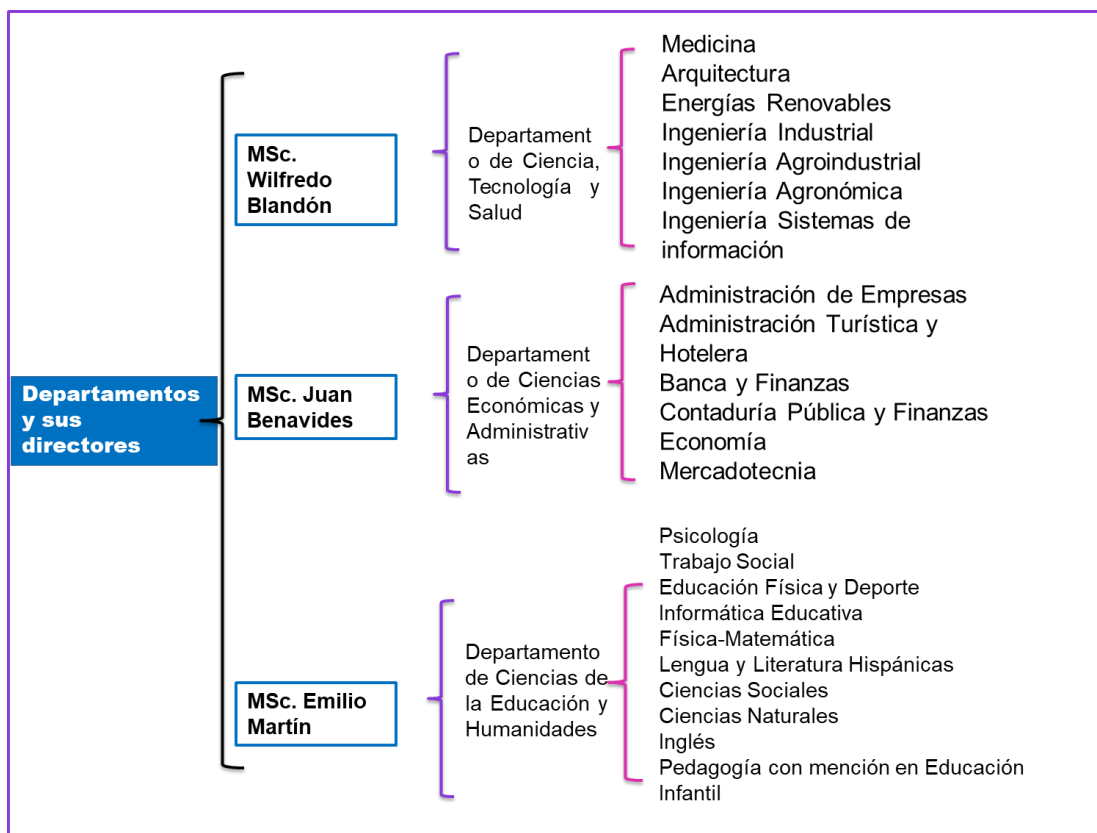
Departamentos y sus directores

MSc. Wilfredo Blandón

Departamento de Ciencia, Tecnología y Salud

Medicina
Arquitectura
Energías Renovables
Ingeniería Industrial
Ingeniería Agroindustrial
Ingeniería Agronómica
Ingeniería Sistemas de información

MSc. Juan Benavides

Departamento de Ciencias Económicas y Administrativas

Administración de Empresas
Administración Turística y Hotelera
Banca y Finanzas
Contaduría Pública y Finanzas
Economía
Mercadotecnia

MSc. Emilio Martín

Departamento de Ciencias de la Educación y Humanidades

Psicología
Trabajo Social
Educación Física y Deporte
Informática Educativa
Física-Matemática
Lengua y Literatura Hispánicas
Ciencias Sociales
Ciencias Naturales
Inglés
Pedagogía con mención en Educación Infantil